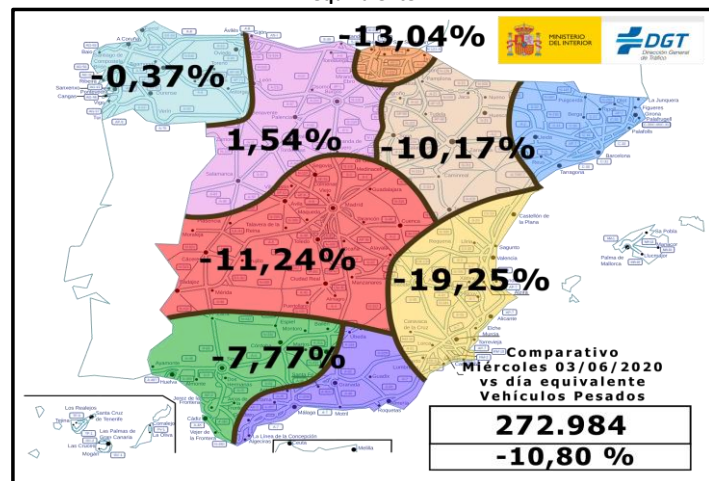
-13,04%

MINISTERIO DEL INTERIOR

DGT Dirección General de Tráfico

-0,37%

1,54%

-10,17%

-11,24%

-19,25%

-7,77%

Comparativo
Miércoles 03/06/2020
vs día equivalente
Vehículos Pesados

272.984

-10,80 %

A Coruña
Santiago de Compostela
Lugo
Oviedo
Santander
Bilbao
Vitoria
San Sebastián
Pamplona
Logroño
León
Burgos
Palencia
Valladolid
Zamora
Salamanca
Segovia
Ávila
Soria
Huesca
Zaragoza
Lleida
La Junquera
Figueres
Girona
Palafolls
Barcelona
Tarragona
Teruel
Castellón de la Plana
Sagunto
Valencia
Requena
Madrid
Guadalajara
Cuenca
Toledo
Talavera de la Reina
Cáceres
Badajoz
Mérida
Ciudad Real
Albacete
Alicante
Murcia
Elche
Torrevieja
Cartagena
Huelva
Sevilla
Córdoba
Jaén
Granada
Almería
Málaga
Cádiz
Jerez de la Frontera
Vejer de la Frontera
La Línea de la Concepción
Algeciras
Melilla
Palma de Mallorca
Ibiza
Los Realejos
Santa Cruz de Tenerife
Las Palmas de Gran Canaria
La Oliva
Las Chafiras
Mogán